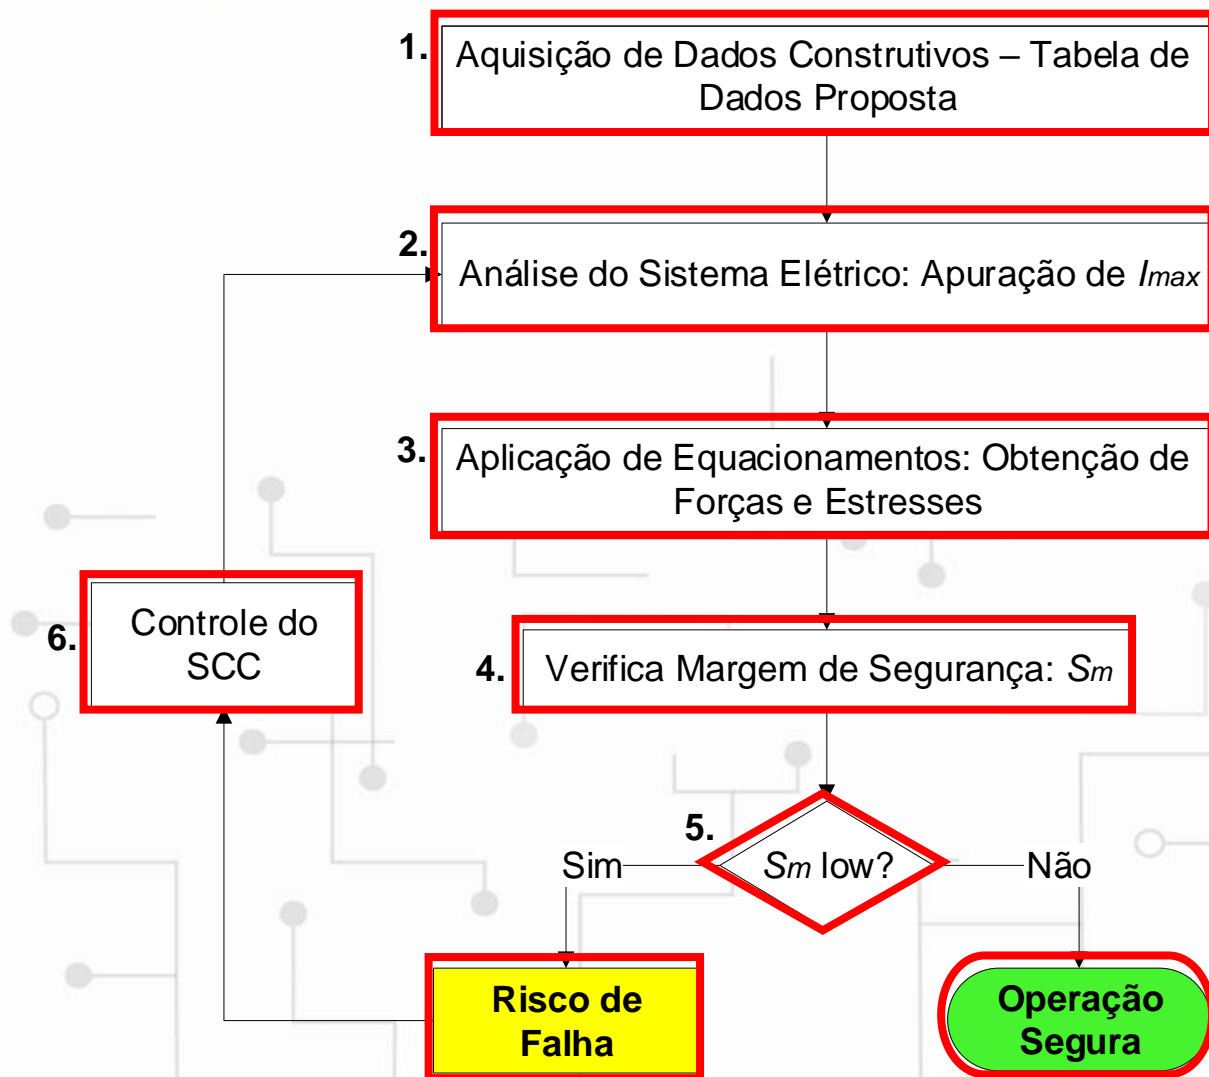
1. Aquisição de Dados Construtivos – Tabela de Dados Proposta

2. Análise do Sistema Elétrico: Apuração de $I_{max}$

3. Aplicação de Equacionamentos: Obtenção de Forças e Estresses

6. Controle do SCC

4. Verifica Margem de Segurança: $S_m$

5. $S_m$ low?

Sim

Não

Risco de Falha

Operação Segura